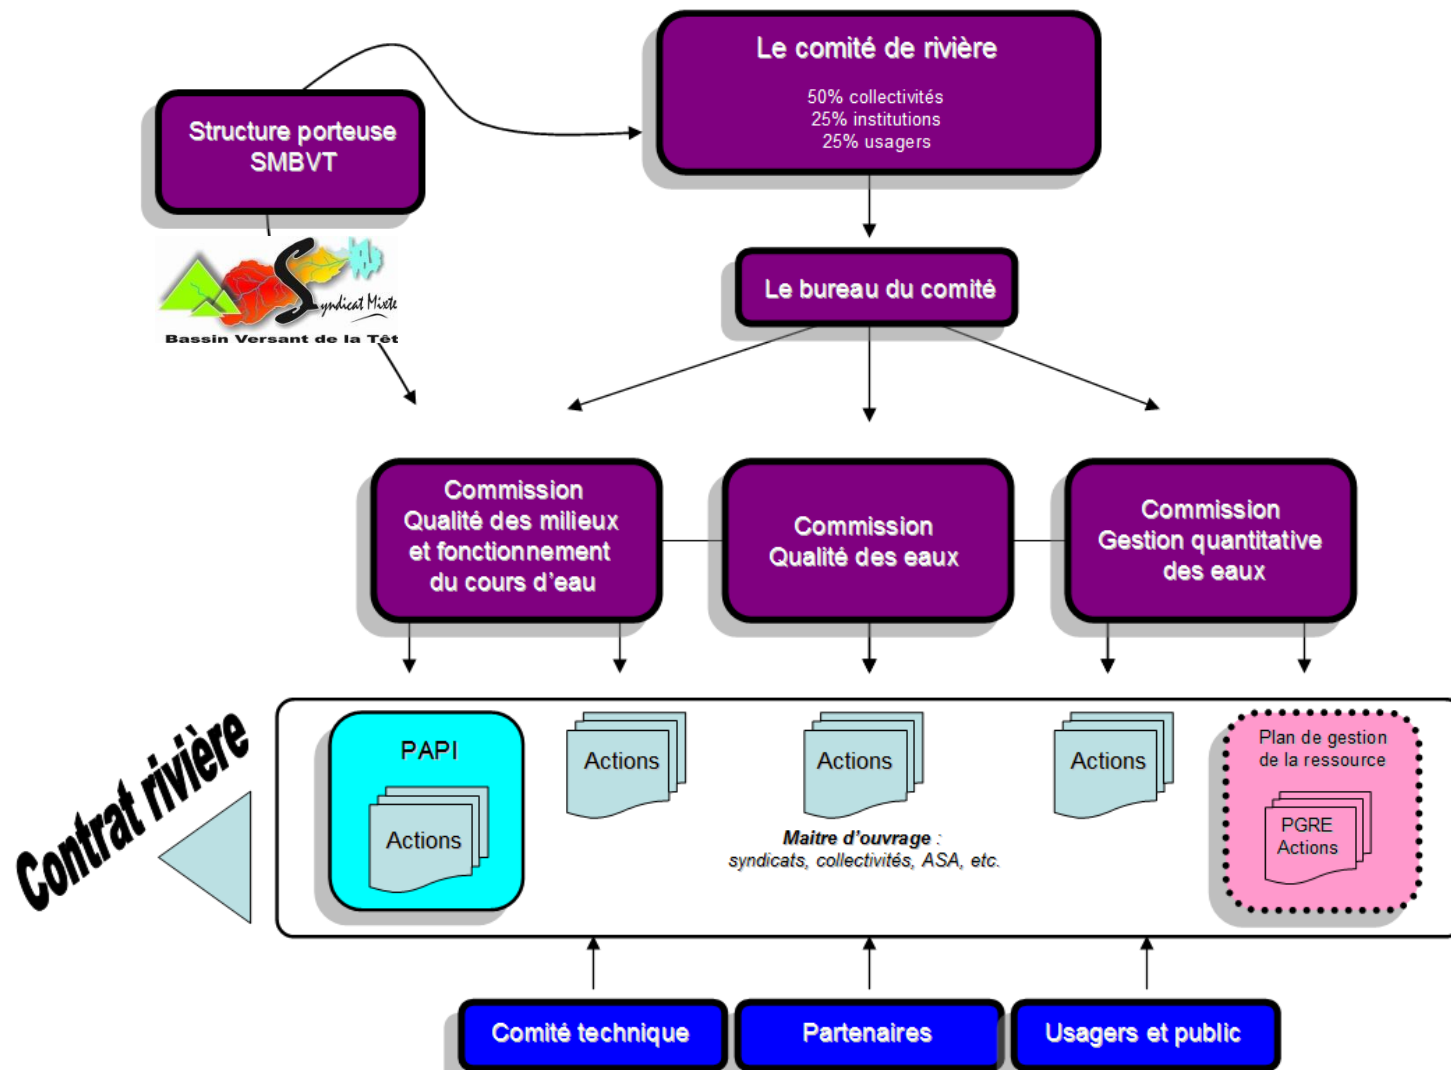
Le comité de rivière

50% collectivités
25% institutions
25% usagers

Structure porteuse
SMBVT

Syndicat Mixte
Bassin Versant de la Têt

Le bureau du comité

Commission
Qualité des milieux
et fonctionnement
du cours d'eau

Commission
Qualité des eaux

Commission
Gestion quantitative
des eaux

Contrat rivière

PAPI

Actions

Actions

Actions

Actions

Plan de gestion
de la ressource

PGRE
Actions

Maitre d'ouvrage :
syndicats, collectivités, ASA, etc.

Comité technique

Partenaires

Usagers et public